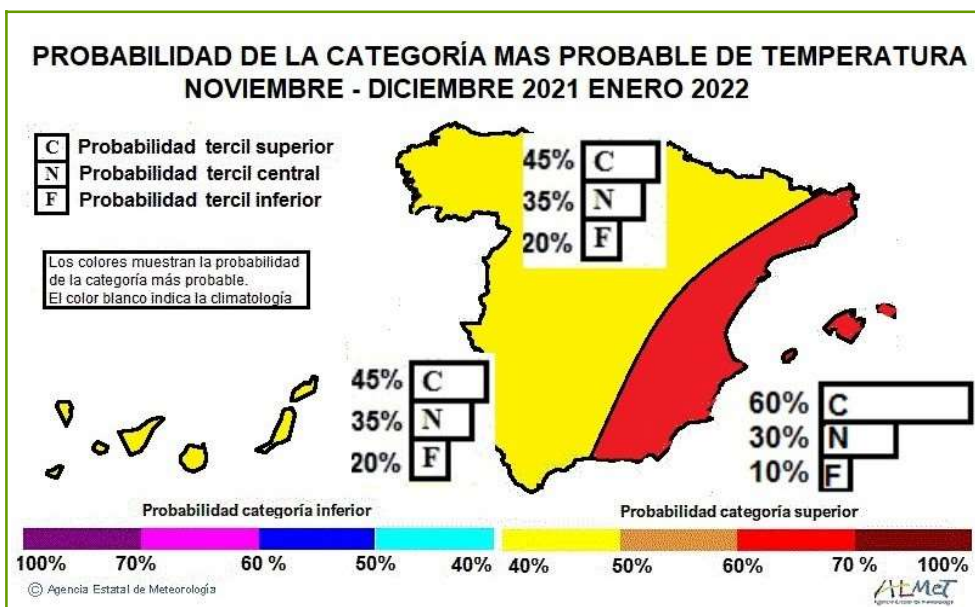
PROBABILIDAD DE LA CATEGORÍA MAS PROBABLE DE TEMPERATURA
NOVIEMBRE - DICIEMBRE 2021 ENERO 2022

C Probabilidad tercil superior
N Probabilidad tercil central
F Probabilidad tercil inferior

Los colores muestran la probabilidad de la categoría más probable.
El color blanco indica la climatología

45% C
35% N
20% F

45% C
35% N
20% F

60% C
30% N
10% F

Probabilidad categoría inferior

Probabilidad categoría superior

100% 70% 60 % 50% 40% 40% 50% 60% 70 % 100%

© Agencia Estatal de Meteorología

AEMET